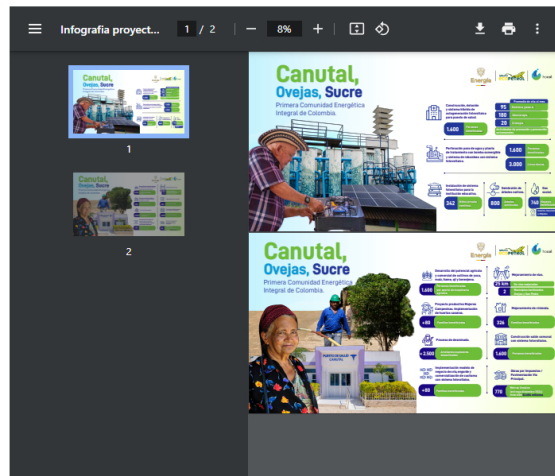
Infografia proyect...

1 / 2

8%

1

2

Canutal, Ovejas, Sucre

Primera Comunidad Energética Integral de Colombia.

1,600

1,600

3,000

342

800

740

Canutal, Ovejas, Sucre

Primera Comunidad Energética Integral de Colombia.

1,600

+80

+2,600

+80

526

1,600

770